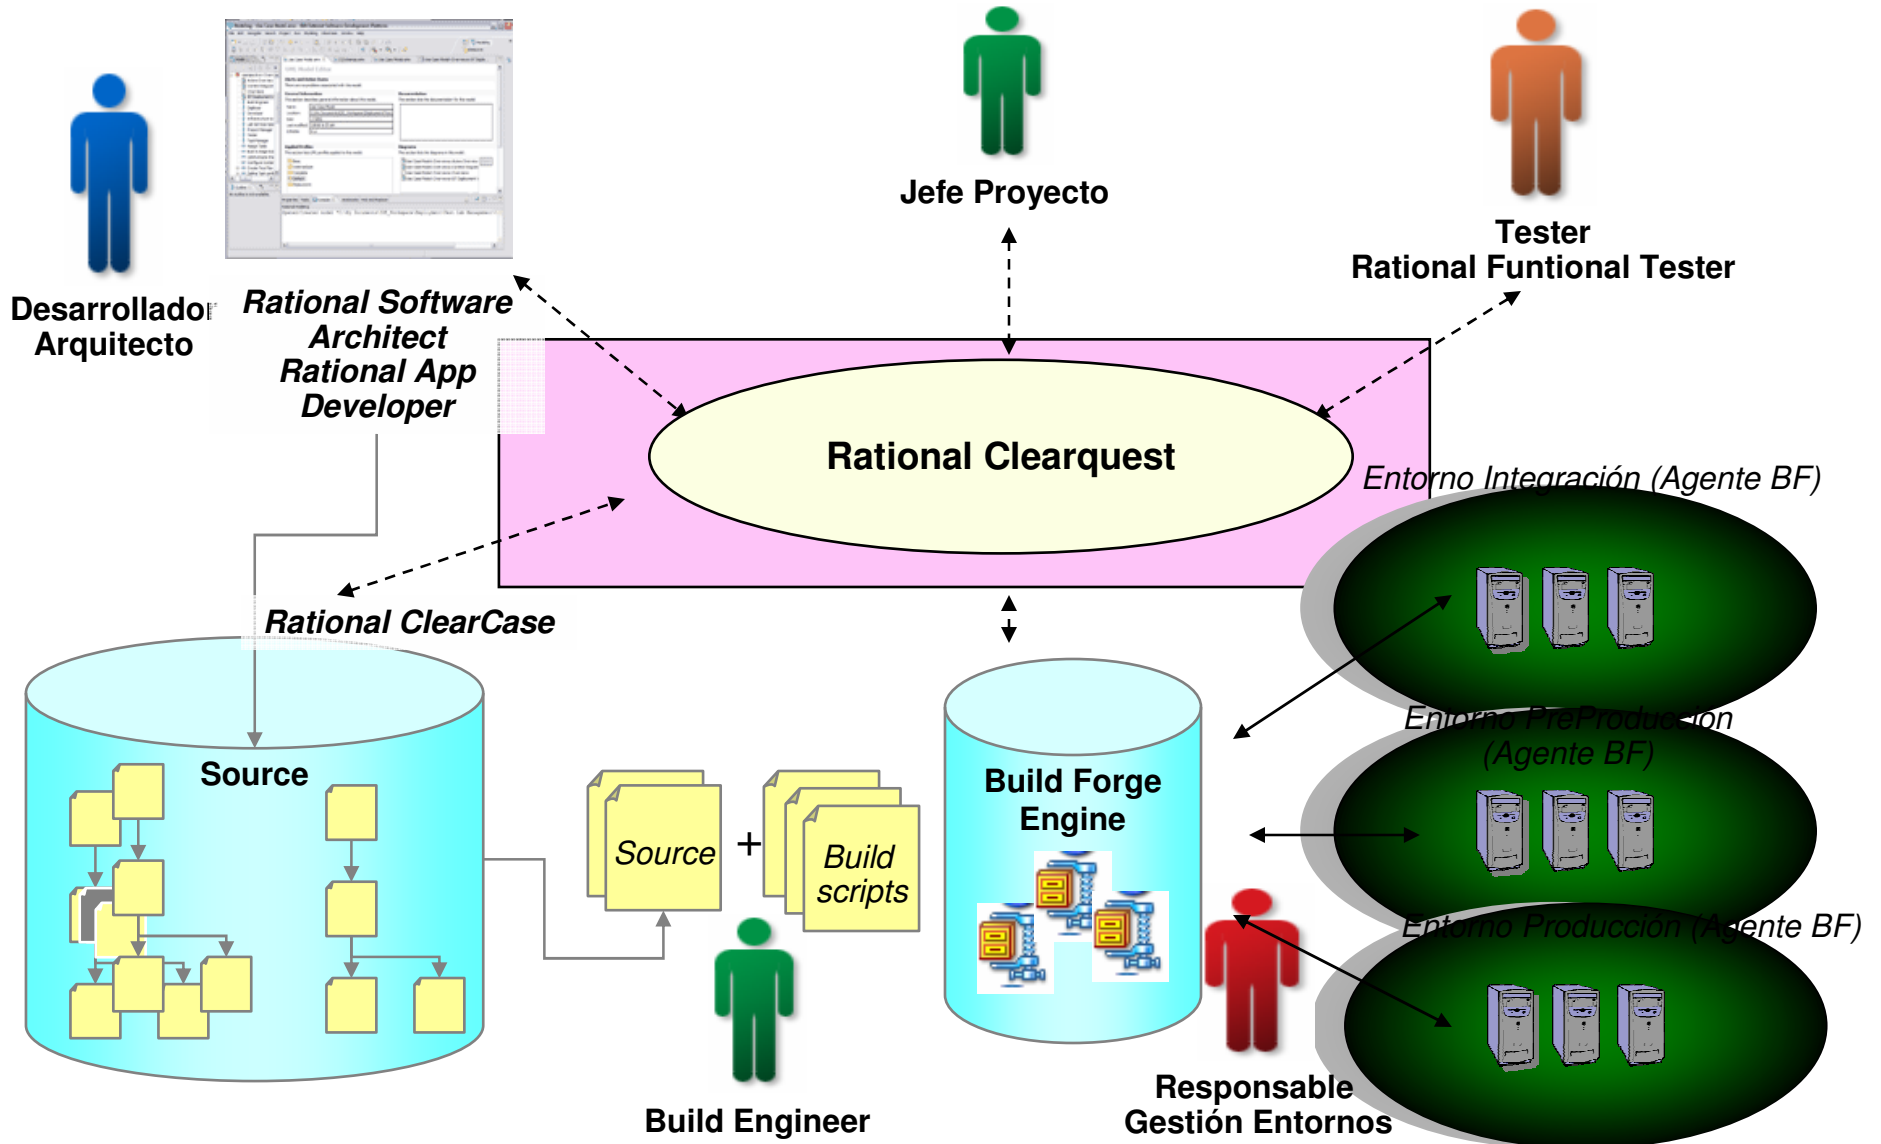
Desarrollador
Arquitecto

Rational Software Architect
Rational App Developer

Jefe Proyecto

Tester
Rational Funtional Tester

Rational Clearquest

Entorno Integración (Agente BF)

Rational ClearCase

Source

Source

+

Build scripts

Build Forge Engine

Entorno PreProducción (Agente BF)

Entorno Producción (Agente BF)

Build Engineer

Responsable
Gestión Entornos